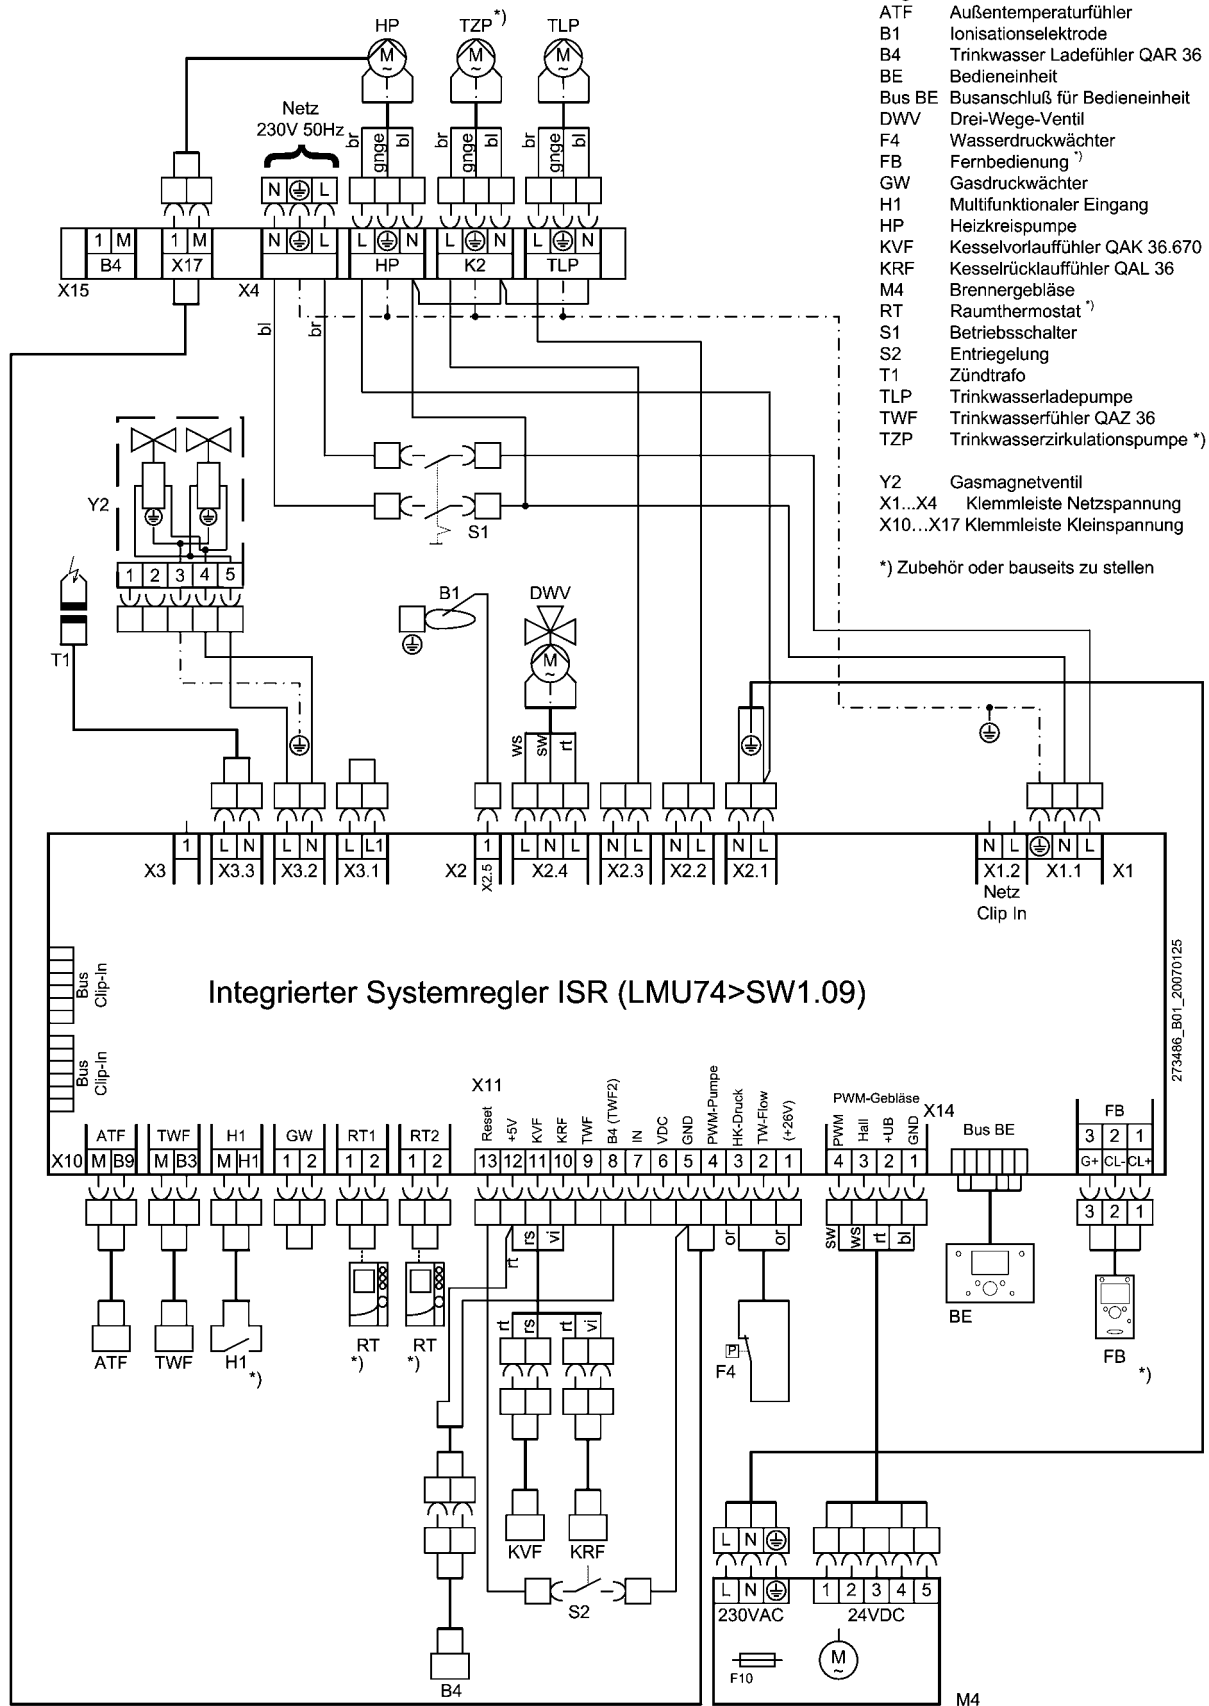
ATF Außentemperaturfühler
B1 Ionisationselektrode
B4 Trinkwasser Ladefühler QAR 36
BE Bedieneinheit
Bus BE Busanschluß für Bedieneinheit
DWV Drei-Wege-Ventil
F4 Wasserdruckwächter
FB Fernbedienung *)
GW Gasdruckwächter
H1 Multifunktionaler Eingang
HP Heizkreispumpe
KVF Kesselvorlauffühler QAK 36.670
KRF Kesselrücklauffühler QAL 36
M4 Brennergebläse
RT Raumthermostat *)
S1 Betriebsschalter
S2 Entriegelung
T1 Zündtrafo
TLP Trinkwasserladepumpe
TWF Trinkwasserfühler QAZ 36
TZP Trinkwasserzirkulationspumpe *)

Y2 Gasmagnetventil
X1...X4 Klemmleiste Netzspannung
X10...X17 Klemmleiste Kleinspannung

*) Zubehör oder bauseits zu stellen

HP TZP*) TLP

Netz 230V 50Hz

N L br gnge bl br gnge bl br gnge bl

1 M B4 1 M X17 N L L N HP L N K2 L N TLP

X15 X4

bl br

Y2

1 2 3 4 5

T1

S1

B1

DWV

ws sw rt

1 L N L1 1 L N L N L N L N L N L N L N L

X3 X3.3 X3.2 X3.1 X2 X2.5 X2.4 X2.3 X2.2 X2.1 X1.2 X1.1 X1

Netz Clip In

273486_B01_20070125

Bus Clip-In

Bus Clip-In

Integrierter Systemregler ISR (LMU74>SW1.09)

X11

Reset +5V KVF KRF TWF B4 (TWF2) IN VDC GND PWM-Pumpe HK-Druck TW-Flow (+26V)

PWM-Gebläse X14

PWM Hall +UB GND

Bus BE

FB

ATF TWF H1 GW RT1 RT2

X10 M B9 M B3 M H1 1 2 1 2 1 2 13 12 11 10 9 8 7 6 5 4 3 2 1 4 3 2 1 3 2 1

G+ CL- CL+

3 2 1

rs vi rt or or sw ws rt bl

ATF TWF H1 *) RT *) RT *)

rt rs rt vi

BE

FB *)

F4

KVF KRF

S2

B4

L N

L N 1 2 3 4 5

230VAC 24VDC

F10

M4